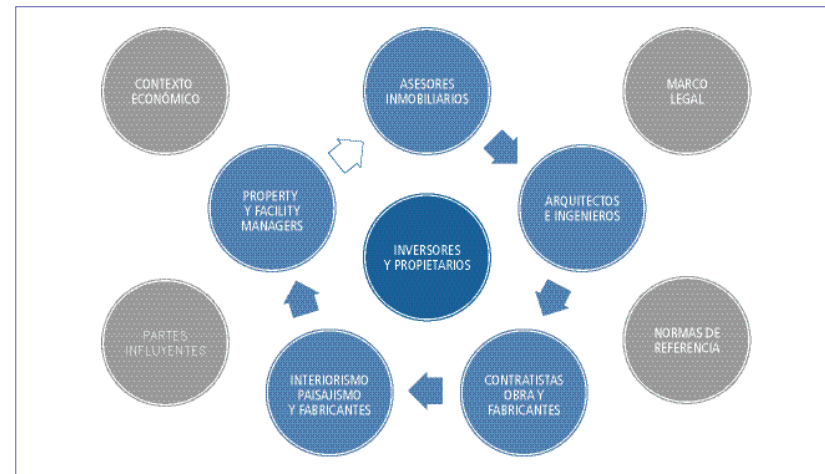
CONTEXTO ECONÓMICO

ASESORES INMOBILIARIOS

MARCO LEGAL

PROPERTY Y FACILITY MANAGERS

ARQUITECTOS E INGENIEROS

INVERSORES Y PROPIETARIOS

PARTES INFLUYENTES

NORMAS DE REFERENCIA

INTERIORISMO PAISAJISMO Y FABRICANTES

CONTRATISTAS OBRA Y FABRICANTES